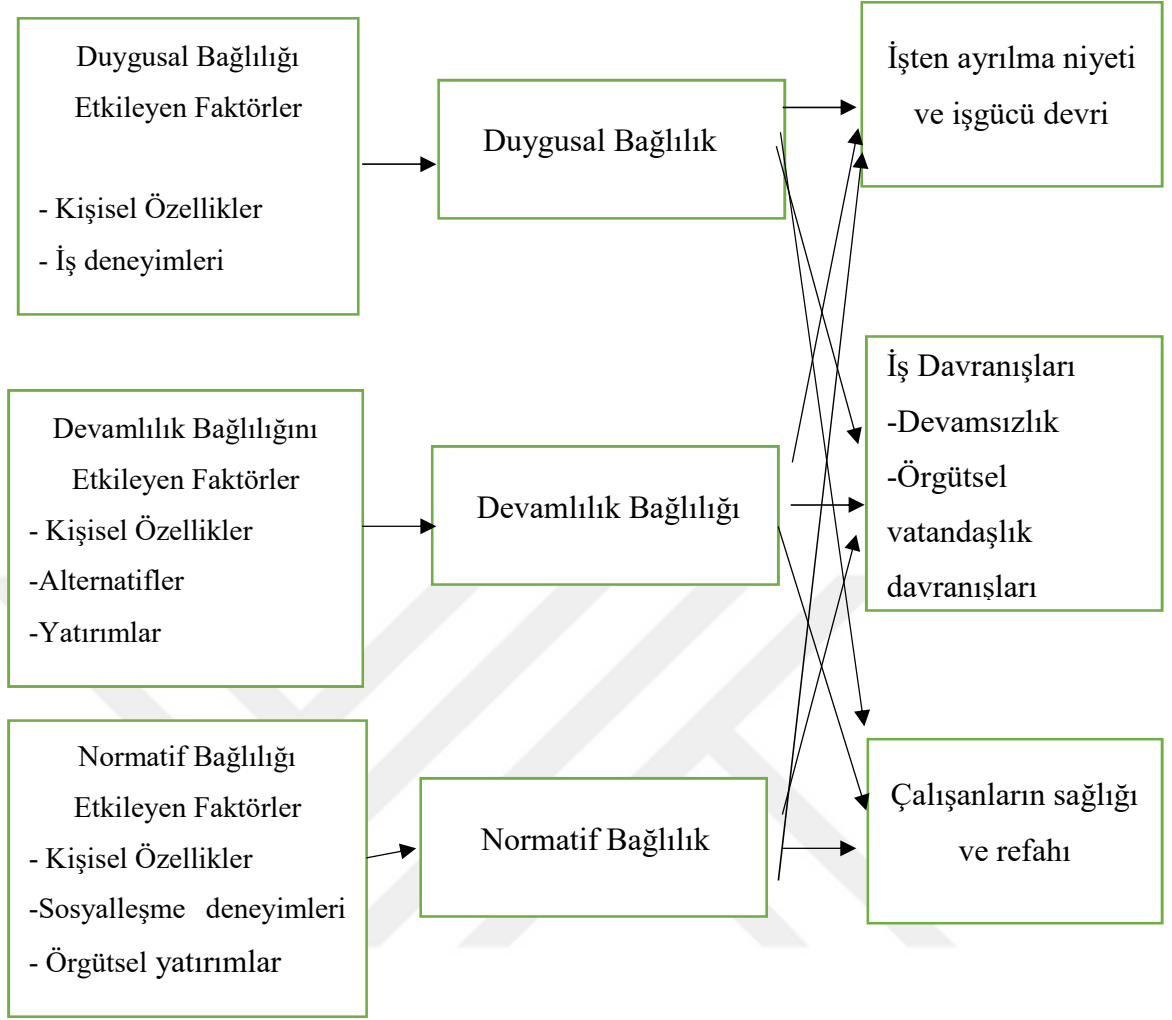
Duygusal Bağlılığı Etkileyen Faktörler

- Kişisel Özellikler
- İş deneyimleri

Duygusal Bağlılık

İşten ayrılma niyeti ve işgücü devri

Devamlılık Bağlılığını Etkileyen Faktörler
- Kişisel Özellikler
-Alternatifler
-Yatırımlar

Devamlılık Bağlılığı

İş Davranışları
-Devamsızlık
-Örgütsel vatandaşlık davranışları

Normatif Bağlılığı Etkileyen Faktörler
- Kişisel Özellikler
-Sosyalleşme deneyimleri
- Örgütsel yatırımlar

Normatif Bağlılık

Çalışanların sağlığı ve refahı